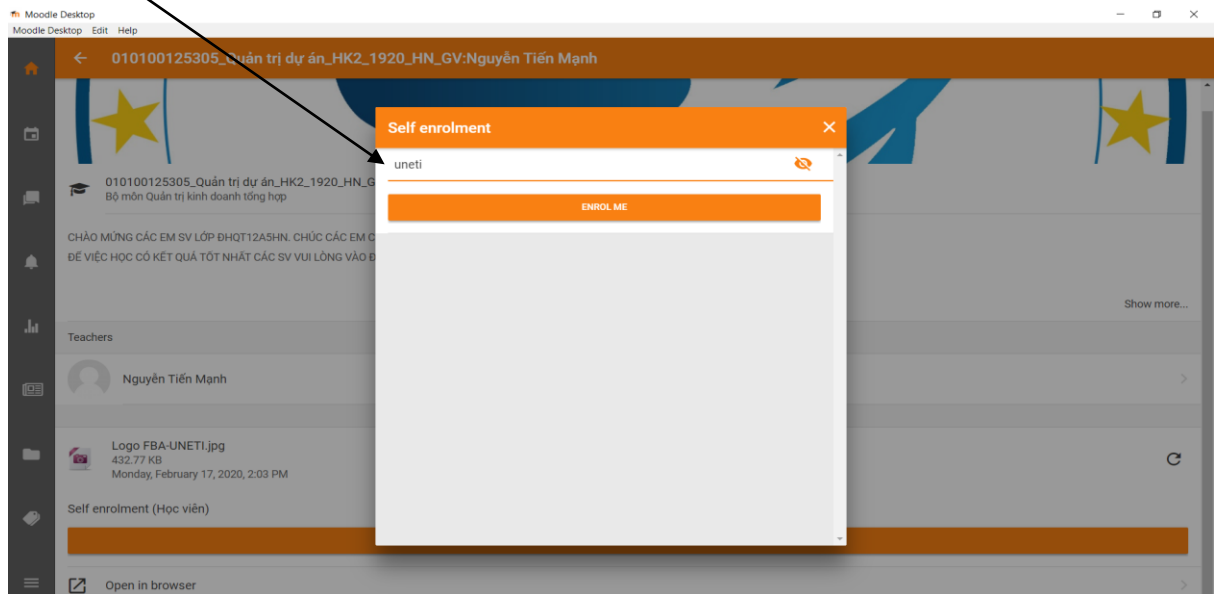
Moodle Desktop
Moodle Desktop Edit Help

010100125305_Quản trị dự án_HK2_1920_HN_GV:Nguyễn Tiến Mạnh

010100125305_Quản trị dự án_HK2_1920_HN_G
Bộ môn Quản trị kinh doanh tổng hợp

CHÀO MỪNG CÁC EM SV LỚP ĐHQT12A5HN. CHÚC CÁC EM C
ĐỂ VIỆC HỌC CÓ KẾT QUẢ TỐT NHẤT CÁC SV VUI LÒNG VÀO Đ

Show more...

Teachers

Nguyễn Tiến Mạnh

Logo FBA-UNETI.jpg
432.77 KB
Monday, February 17, 2020, 2:03 PM

Self enrolment (Học viên)

Open in browser

Self enrolment

uneti

ENROL ME